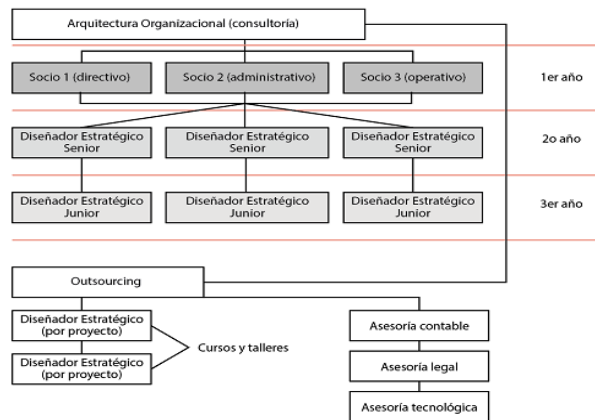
Arquitectura Organizacional (consultoría)

Socio 1 (directivo)

Socio 2 (administrativo)

Socio 3 (operativo)

1er año

Diseñador Estratégico Senior

Diseñador Estratégico Senior

Diseñador Estratégico Senior

2o año

Diseñador Estratégico Junior

Diseñador Estratégico Junior

Diseñador Estratégico Junior

3er año

Outsourcing

Diseñador Estratégico (por proyecto)

Diseñador Estratégico (por proyecto)

Cursos y talleres

Asesoría contable

Asesoría legal

Asesoría tecnológica